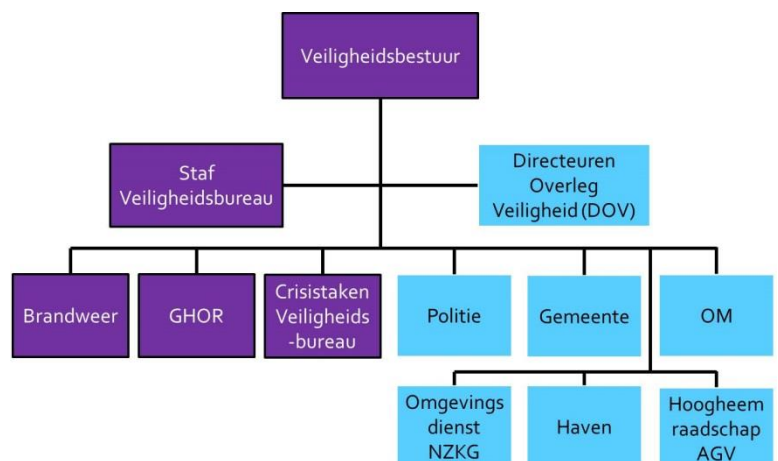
Veiligheidsbestuur

Staf Veiligheidsbureau

Directeuren Overleg Veiligheid (DOV)

Brandweer

GHOR

Crisistaken Veiligheids -bureau

Politie

Gemeente

OM

Omgevings dienst NZKG

Haven

Hoogheem raadschap AGV